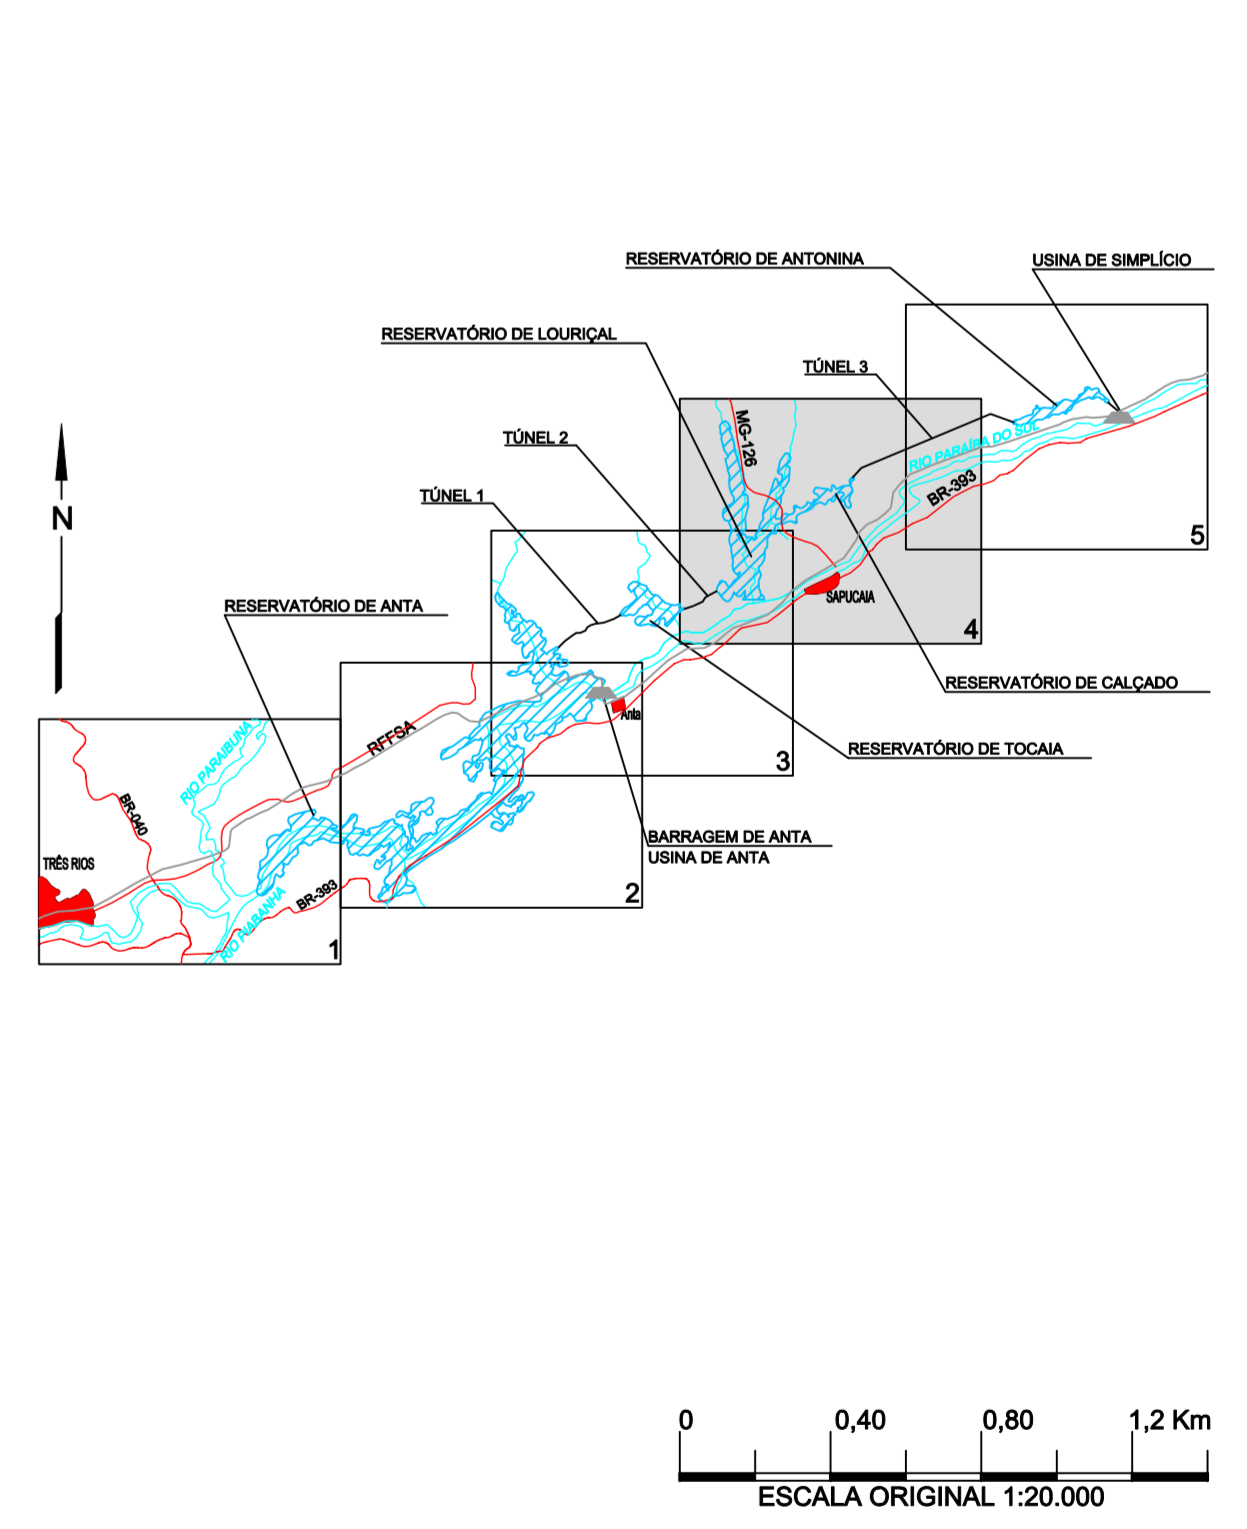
RESERVATÓRIO DE ANTONINA
USINA DE SIMPLÍCIO
RESERVATÓRIO DE LOURIÇAL
TÚNEL 3
TÚNEL 2
TÚNEL 1
MG-126
RIO PARAÍBA DO SUL
BR-393
5
N
RESERVATÓRIO DE ANTA
SAPUCAIA
4
RESERVATÓRIO DE CALÇADO
Anta
RFFSA
RESERVATÓRIO DE TOCAIA
3
RIO PARAIBUNA
BR-040
BARRAGEM DE ANTA
USINA DE ANTA
TRÊS RIOS
BR-393
RIO PIABANHA
2
1
0
0,40
0,80
1,2 Km
ESCALA ORIGINAL 1:20.000